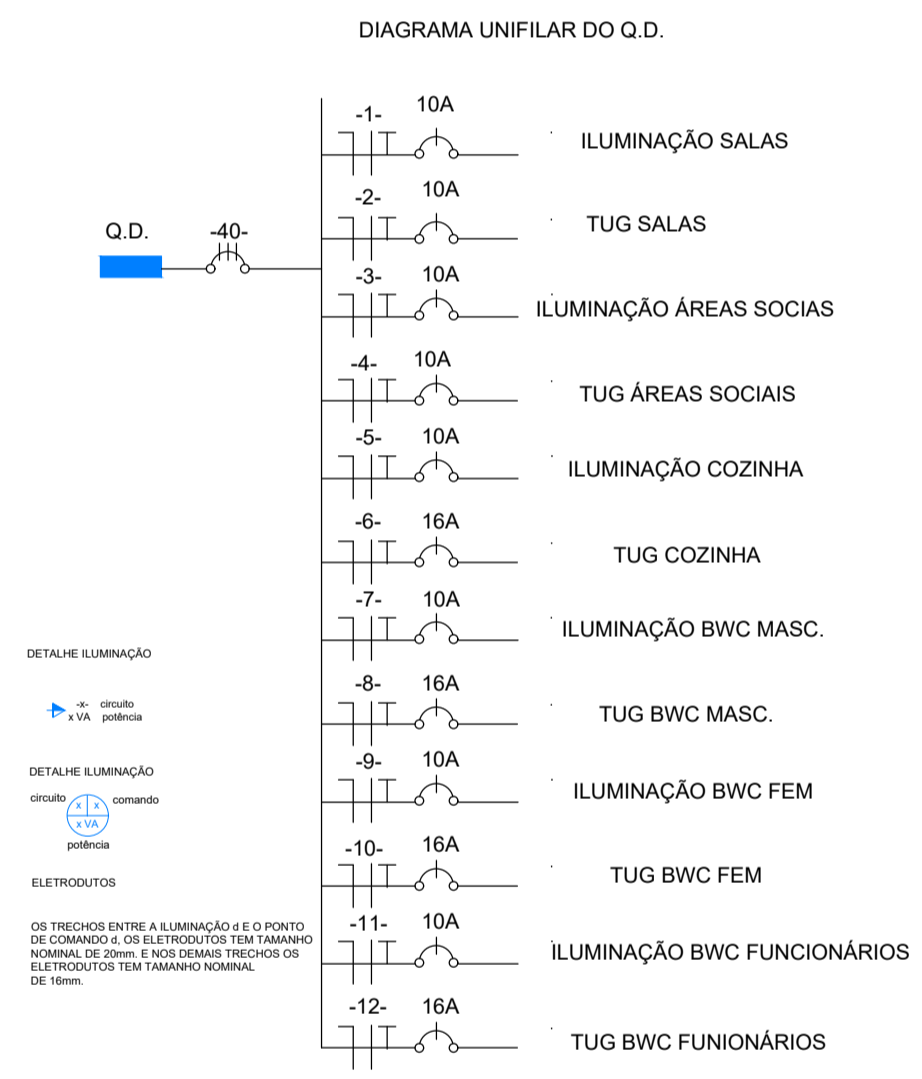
DIAGRAMA UNIFILAR DO Q.D.

Q.D.

-40-

-1- 10A
ILUMINAÇÃO SALAS

-2- 10A
TUG SALAS

-3- 10A
ILUMINAÇÃO ÁREAS SOCIAS

-4- 10A
TUG ÁREAS SOCIAIS

-5- 10A
ILUMINAÇÃO COZINHA

-6- 16A
TUG COZINHA

-7- 10A
ILUMINAÇÃO BWC MASC.

-8- 16A
TUG BWC MASC.

-9- 10A
ILUMINAÇÃO BWC FEM

-10- 16A
TUG BWC FEM

-11- 10A
ILUMINAÇÃO BWC FUNCIONÁRIOS

-12- 16A
TUG BWC FUNIONÁRIOS

DETALHE ILUMINAÇÃO

-x- circuito
x VA potência

DETALHE ILUMINAÇÃO

circuito x x comando
x VA
potência

ELETRODUTOS

OS TRECHOS ENTRE A ILUMINAÇÃO d E O PONTO DE COMANDO d, OS ELETRODUTOS TEM TAMANHO NOMINAL DE 20mm. E NOS DEMAIS TRECHOS OS ELETRODUTOS TEM TAMANHO NOMINAL DE 16mm.